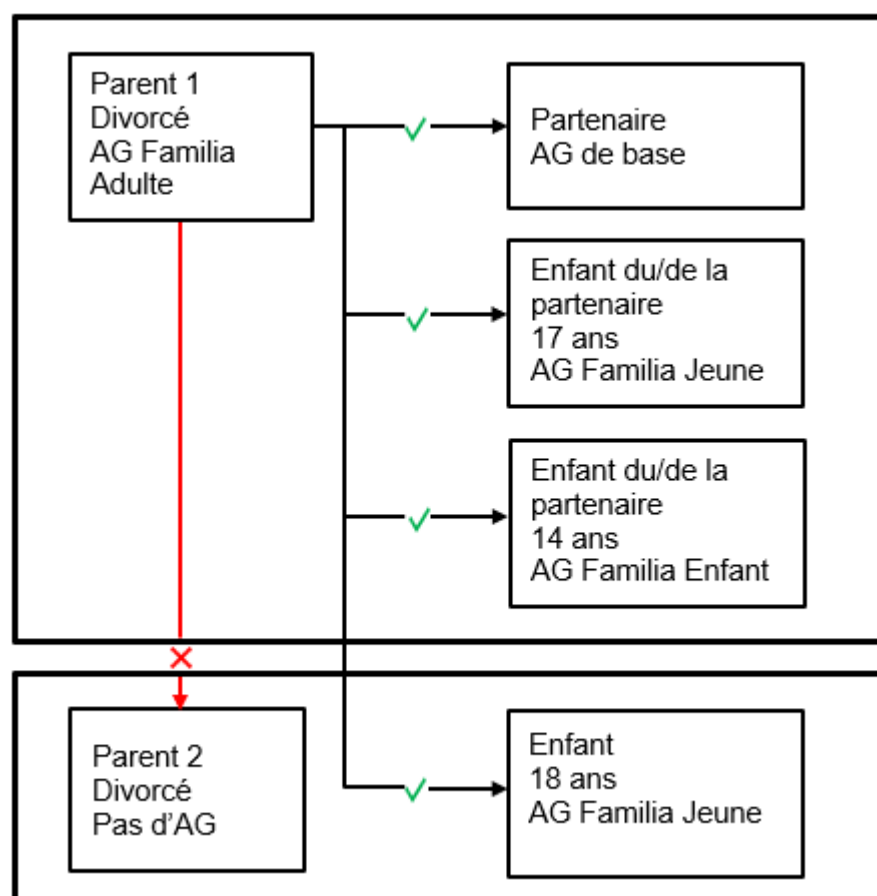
Parent 1
Divorcé
AG Familia
Adulte

Partenaire
AG de base

Enfant du/de la partenaire
17 ans
AG Familia Jeune

Enfant du/de la partenaire
14 ans
AG Familia Enfant

Parent 2
Divorcé
Pas d'AG

Enfant
18 ans
AG Familia Jeune